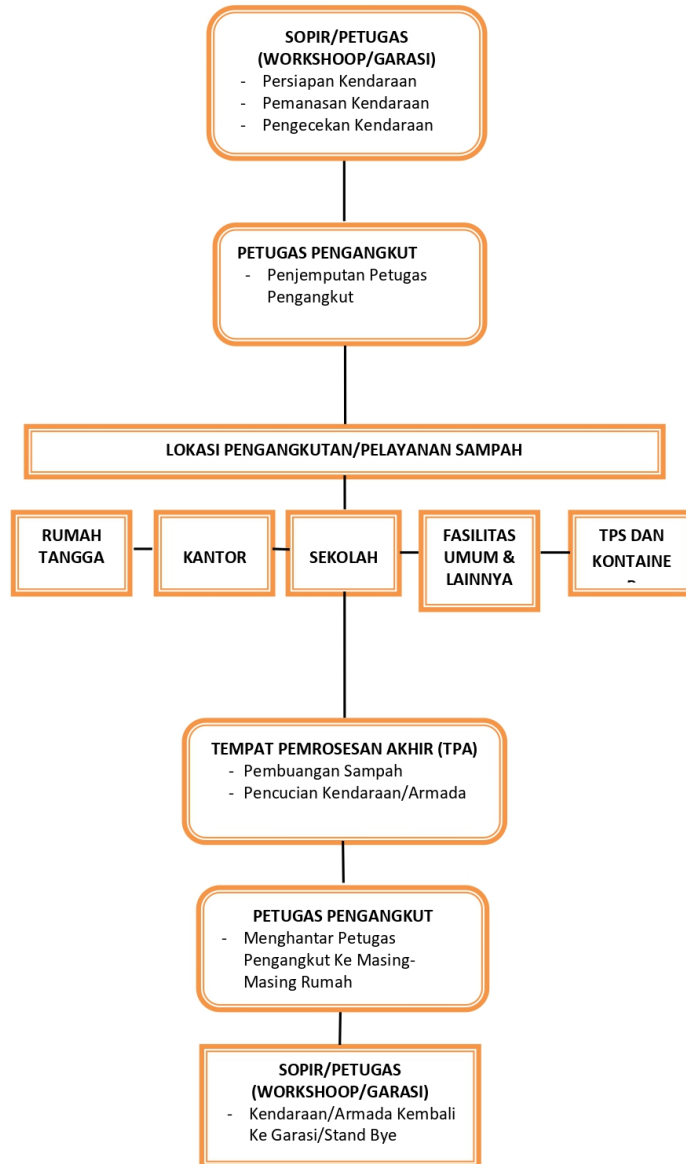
SOPIR/PETUGAS (WORKSHOOP/GARASI)
- Persiapan Kendaraan
- Pemanasan Kendaraan
- Pengecekan Kendaraan

PETUGAS PENGANGKUT
- Penjemputan Petugas Pengangkut

LOKASI PENGANGKUTAN/PELAYANAN SAMPAH

RUMAH TANGGA

KANTOR

SEKOLAH

FASILITAS UMUM & LAINNYA

TPS DAN KONTAINE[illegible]

TEMPAT PEMROSESAN AKHIR (TPA)
- Pembuangan Sampah
- Pencucian Kendaraan/Armada

PETUGAS PENGANGKUT
- Menghantar Petugas Pengangkut Ke Masing-Masing Rumah

SOPIR/PETUGAS (WORKSHOOP/GARASI)
- Kendaraan/Armada Kembali Ke Garasi/Stand Bye